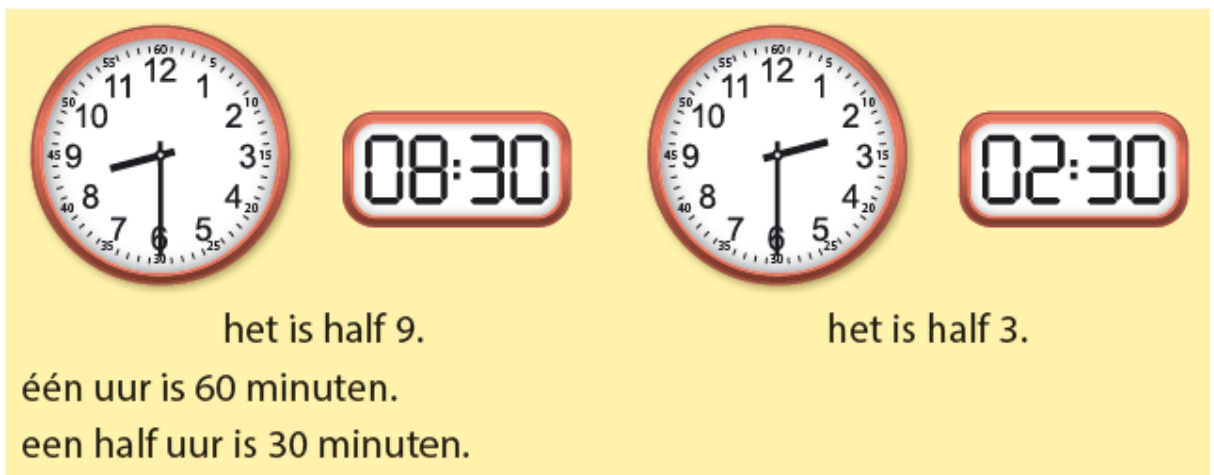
60
55 5
11 12 1
50 10
10 2
45 9 3 15
8 4
40 20
7 5
35 6 25
30

08:30

60
55 5
11 12 1
50 10
10 2
45 9 3 15
8 4
40 20
7 5
35 6 25
30

02:30

het is half 9.

het is half 3.

één uur is 60 minuten.
een half uur is 30 minuten.